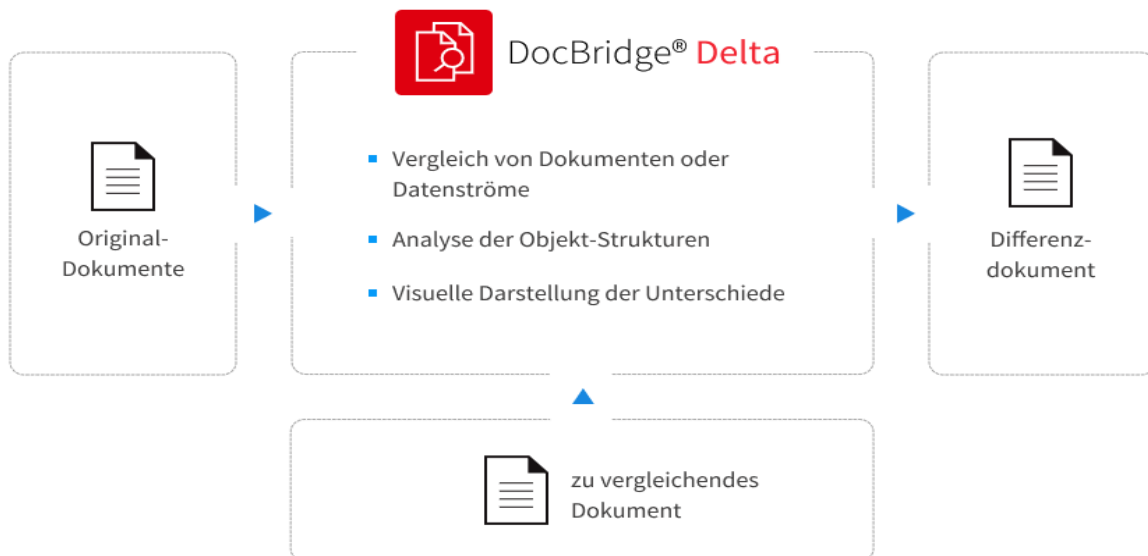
DocBridge® Delta

Original-Dokumente

- Vergleich von Dokumenten oder Datenströme
- Analyse der Objekt-Strukturen
- Visuelle Darstellung der Unterschiede

Differenz-dokument

zu vergleichendes Dokument